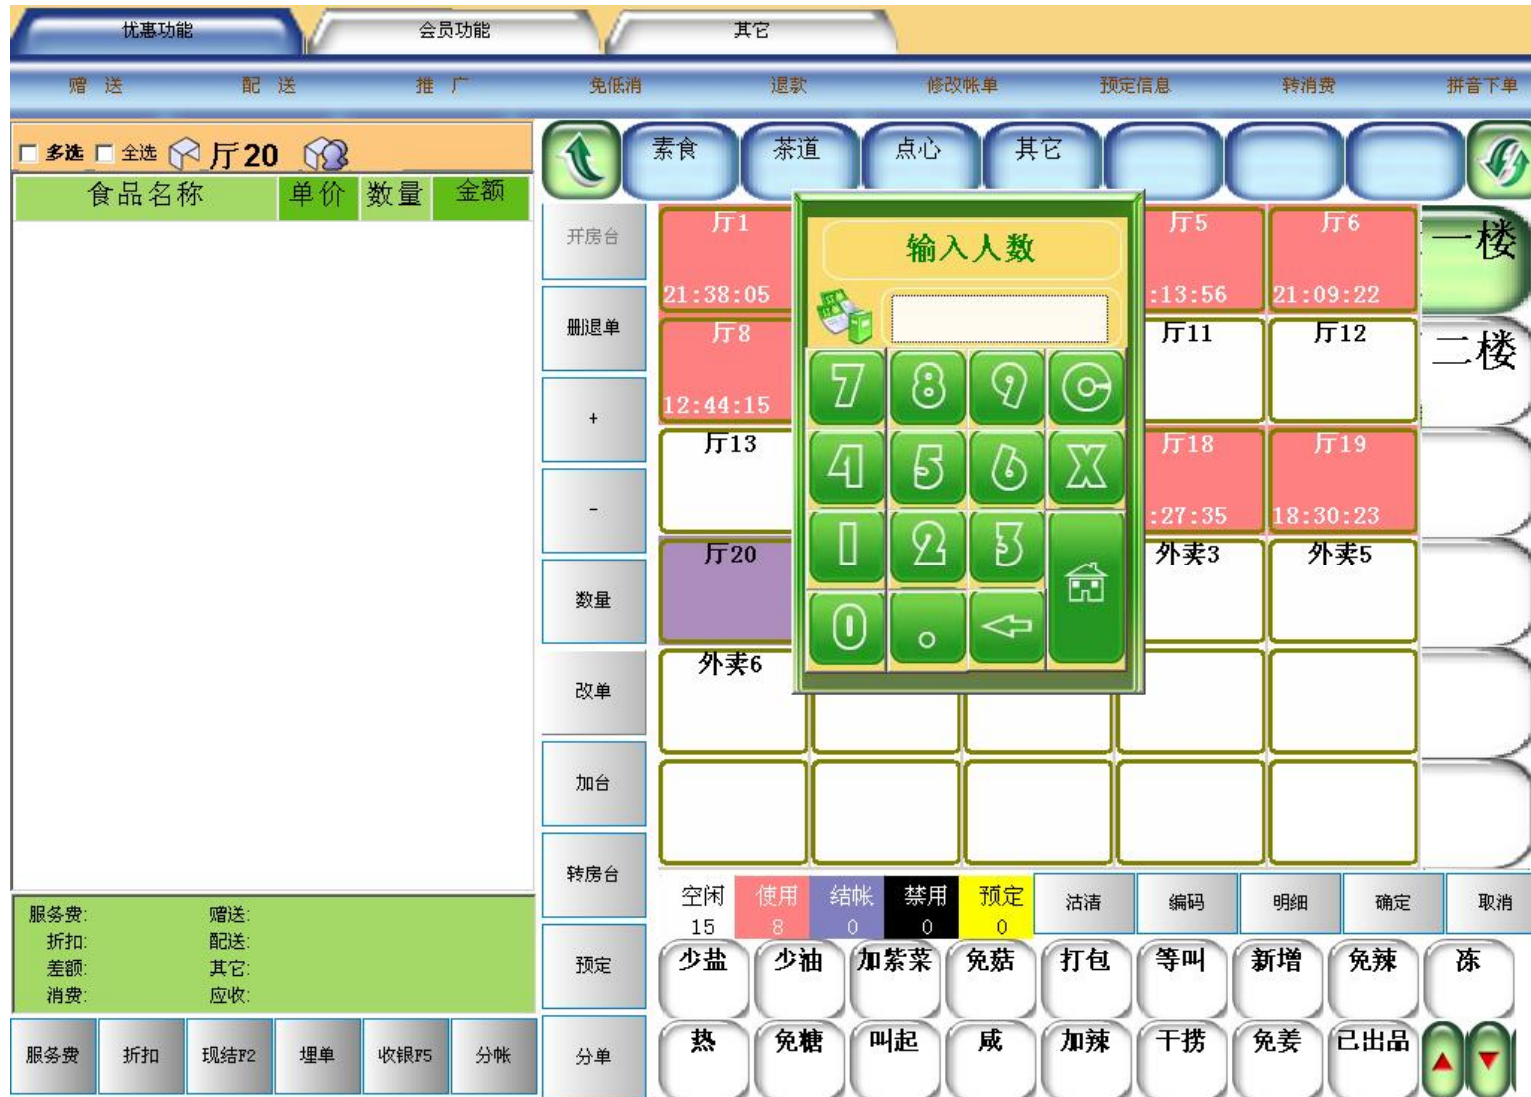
优惠功能 会员功能 其它

赠 送 配 送 推 广 免低消 退款 修改帐单 预定信息 转消费 拼音下单

多选 全选 厅20

| 食品名称 | 单价 | 数量 | 金额 |
|---|---|---|---|

素食 茶道 点心 其它

开房台
删退单
+
-
数量
改单
加台
转房台
预定
分单

厅1
21:38:05
厅8
12:44:15
厅13
厅20
外卖6

输入人数

7 8 9
4 5 6 X
1 2 3
0 .

厅5
:13:56
厅6
21:09:22
厅11
厅12
厅18
:27:35
厅19
18:30:23
外卖3
外卖5

一楼
二楼

| 空闲 | 使用 | 结帐 | 禁用 | 预定 |
|---|---|---|---|---|
| 15 | 8 | 0 | 0 | 0 |

洁清 编码 明细 确定 取消

少盐 少油 加紫菜 免菇 打包 等叫 新增 免辣 冻
热 免糖 叫起 咸 加辣 干捞 免姜 已出品

服务费: 赠送:
折扣: 配送:
差额: 其它:
消费: 应收:

服务费 折扣 现结F2 埋单 收银F5 分帐